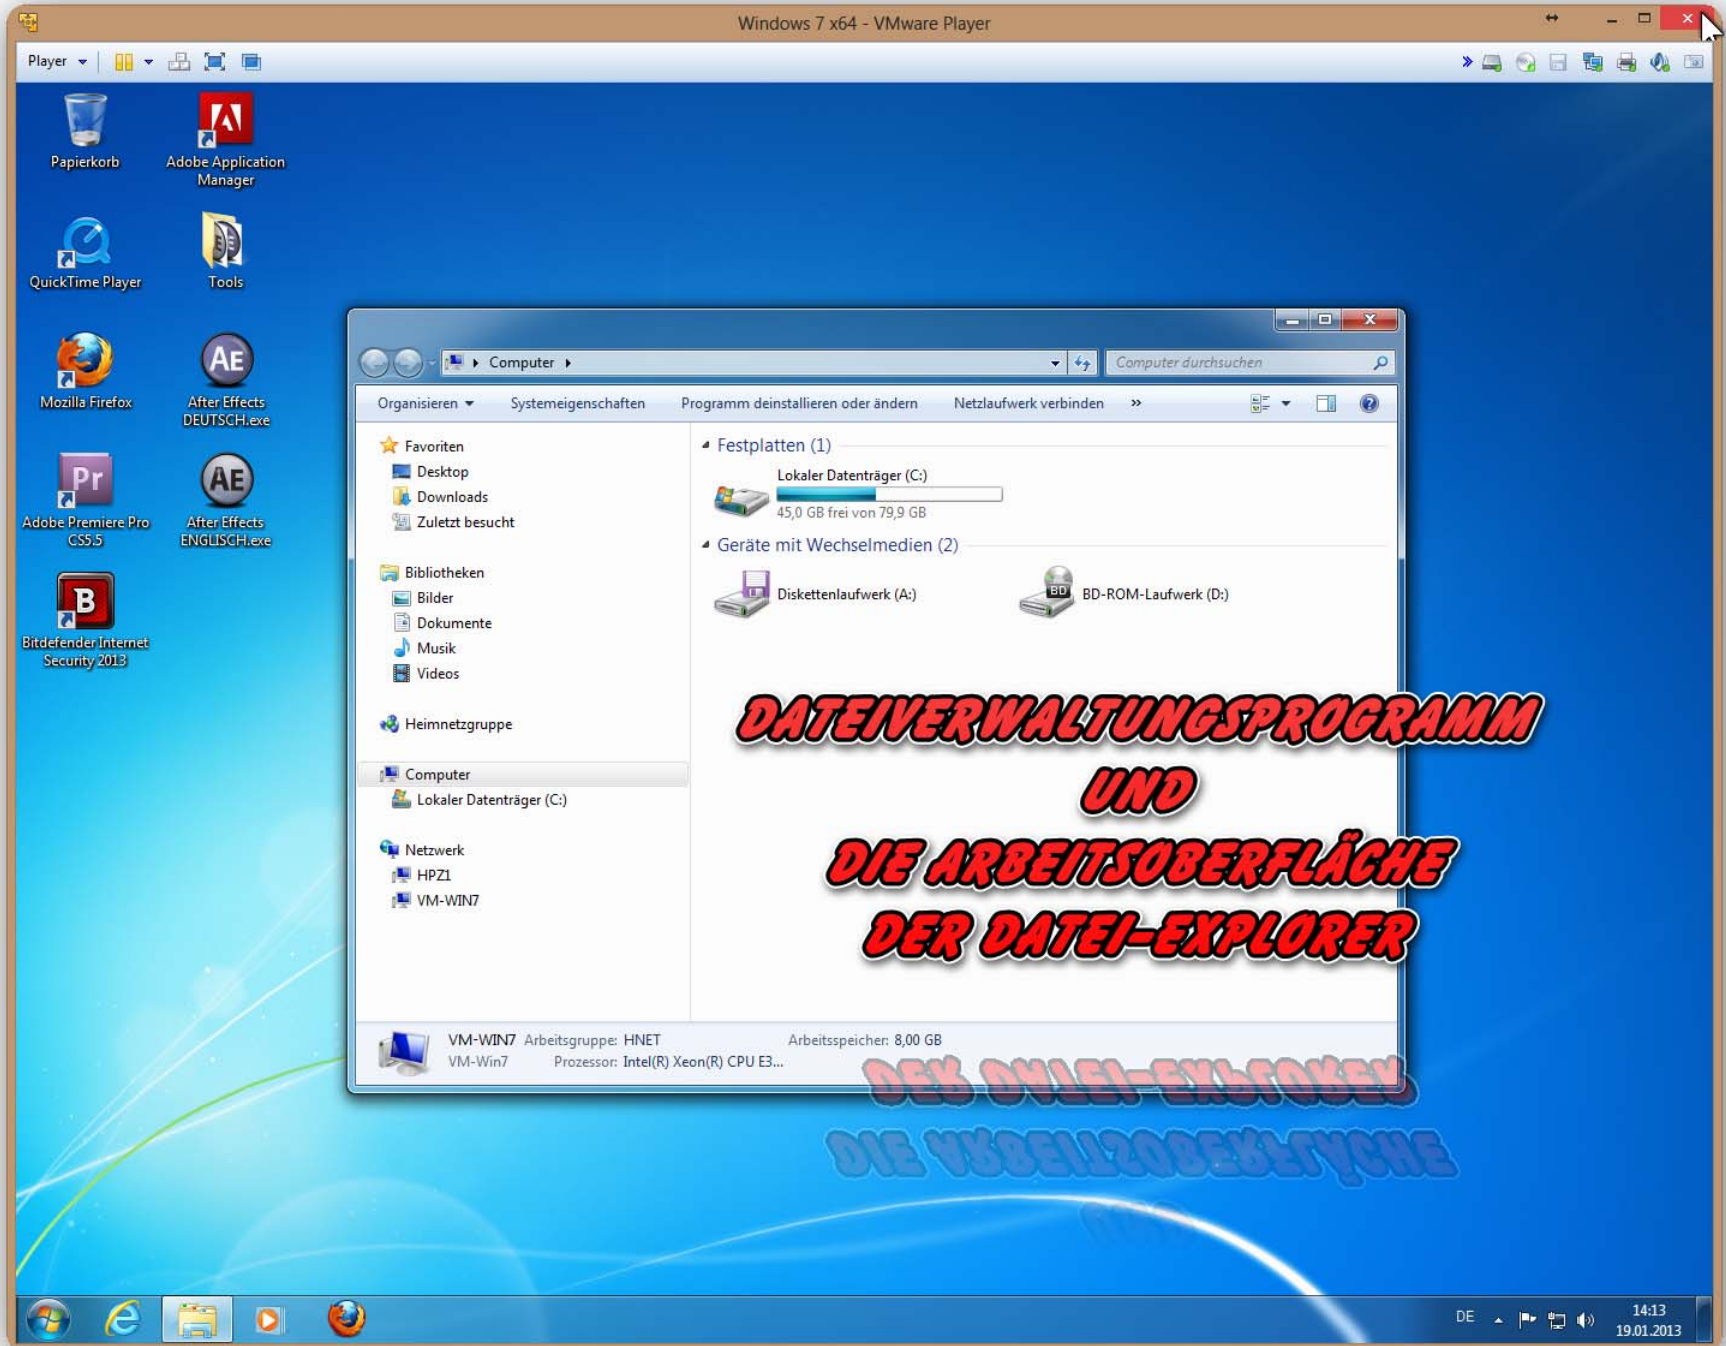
Windows 7 x64 - VMware Player

Player

Papierkorb
Adobe Application Manager
QuickTime Player
Tools
Mozilla Firefox
After Effects DEUTSCH.exe
Adobe Premiere Pro CS5.5
After Effects ENGLISCH.exe
Bitdefender Internet Security 2013

Computer
Computer durchsuchen

Organisieren
Systemeigenschaften
Programm deinstallieren oder ändern
Netzlaufwerk verbinden
»

Favoriten
Desktop
Downloads
Zuletzt besucht

Bibliotheken
Bilder
Dokumente
Musik
Videos

Heimnetzgruppe

Computer
Lokaler Datenträger (C:)

Netzwerk
HPZ1
VM-WIN7

Festplatten (1)
Lokaler Datenträger (C:)
45,0 GB frei von 79,9 GB

Geräte mit Wechselmedien (2)
Diskettenlaufwerk (A:)
BD-ROM-Laufwerk (D:)

DATEIVERWALTUNGSPROGRAMM
UND
DIE ARBEITSOBERFLÄCHE
DER DATEI-EXPLORER

VM-WIN7 Arbeitsgruppe: HNET
VM-Win7 Prozessor: Intel(R) Xeon(R) CPU E3...
Arbeitsspeicher: 8,00 GB

DE
14:13
19.01.2013